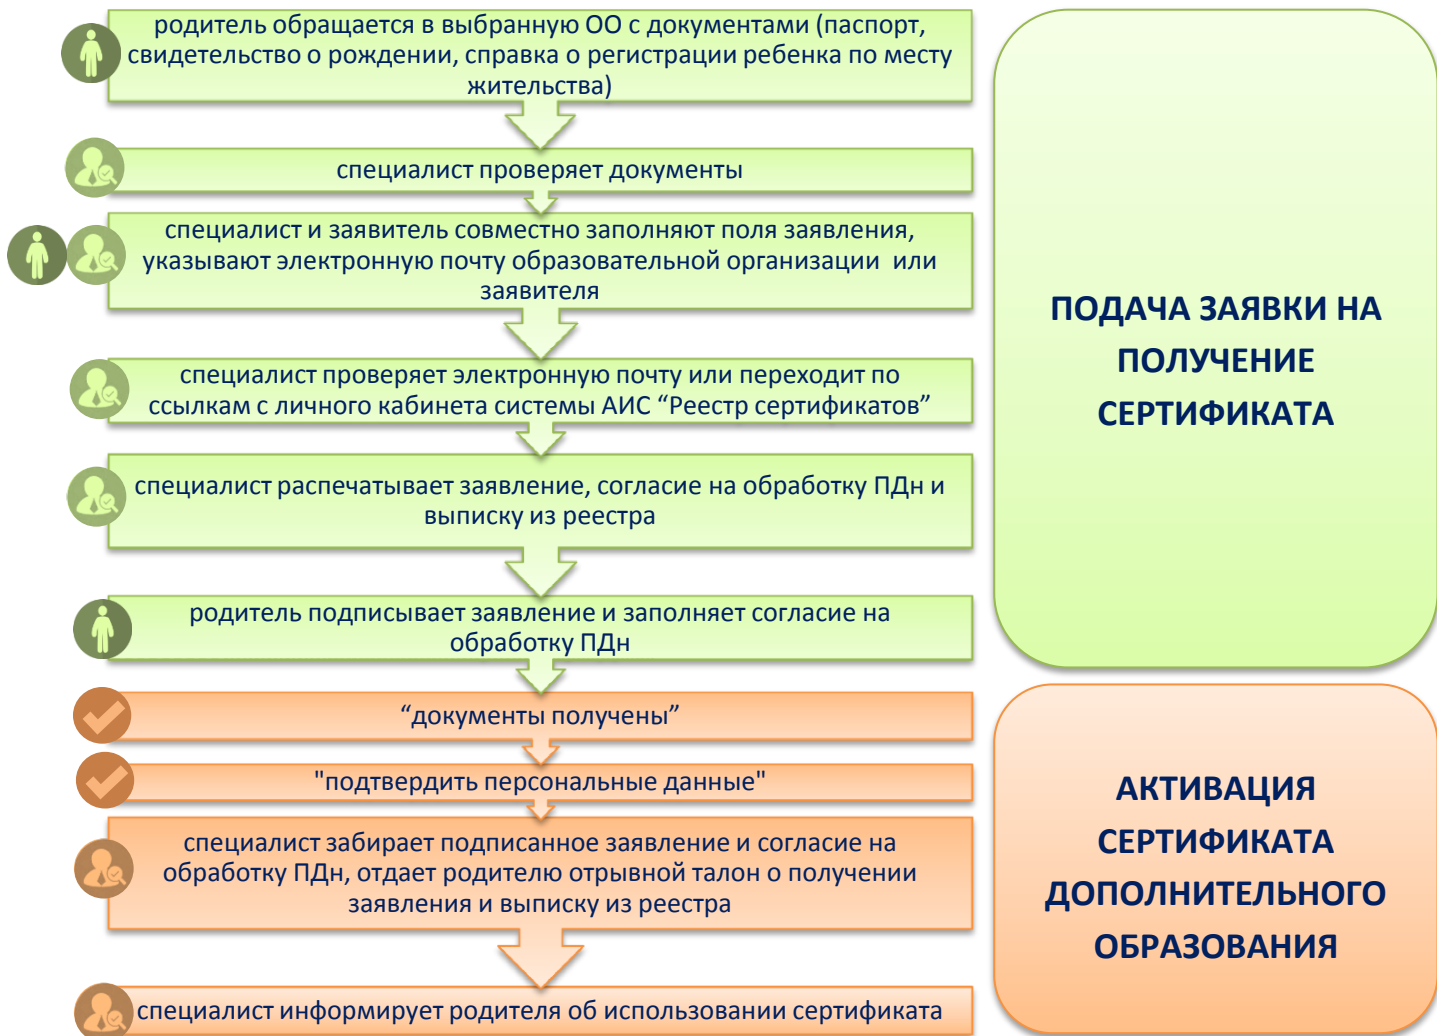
родитель обращается в выбранную ОО с документами (паспорт, свидетельство о рождении, справка о регистрации ребенка по месту жительства)

специалист проверяет документы

специалист и заявитель совместно заполняют поля заявления, указывают электронную почту образовательной организации или заявителя

специалист проверяет электронную почту или переходит по ссылкам с личного кабинета системы АИС “Реестр сертификатов”

специалист распечатывает заявление, согласие на обработку ПДн и выписку из реестра

родитель подписывает заявление и заполняет согласие на обработку ПДн

“документы получены”

"подтвердить персональные данные"

специалист забирает подписанное заявление и согласие на обработку ПДн, отдает родителю отрывной талон о получении заявления и выписку из реестра

специалист информирует родителя об использовании сертификата

ПОДАЧА ЗАЯВКИ НА ПОЛУЧЕНИЕ СЕРТИФИКАТА

АКТИВАЦИЯ СЕРТИФИКАТА ДОПОЛНИТЕЛЬНОГО ОБРАЗОВАНИЯ